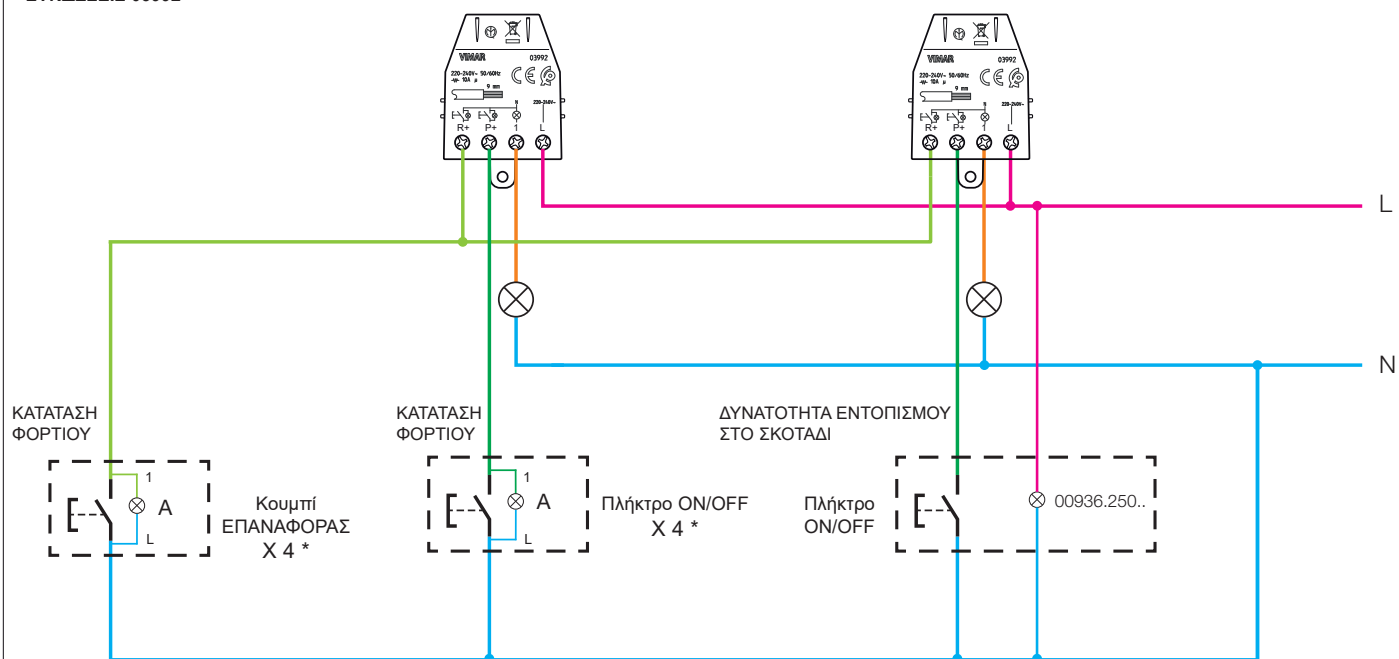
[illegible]

VIMAR 03992
220-240V~ 50/60Hz
10A
9 mm
N
220-240V~
R+ P+ 1 L

VIMAR 03992
220-240V~ 50/60Hz
10A
9 mm
N
220-240V~
R+ P+ 1 L

L

N

ΚΑΤΑΤΑΣΗ ΦΟΡΤΙΟΥ

1
A
L

Κουμπί ΕΠΑΝΑΦΟΡΑΣ
X 4 *

ΚΑΤΑΤΑΣΗ ΦΟΡΤΙΟΥ

1
A
L

Πλήκτρο ON/OFF
X 4 *

ΔΥΝΑΤΟΤΗΤΑ ΕΝΤΟΠΙΣΜΟΥ ΣΤΟ ΣΚΟΤΑΔΙ

Πλήκτρο ON/OFF

00936.250..